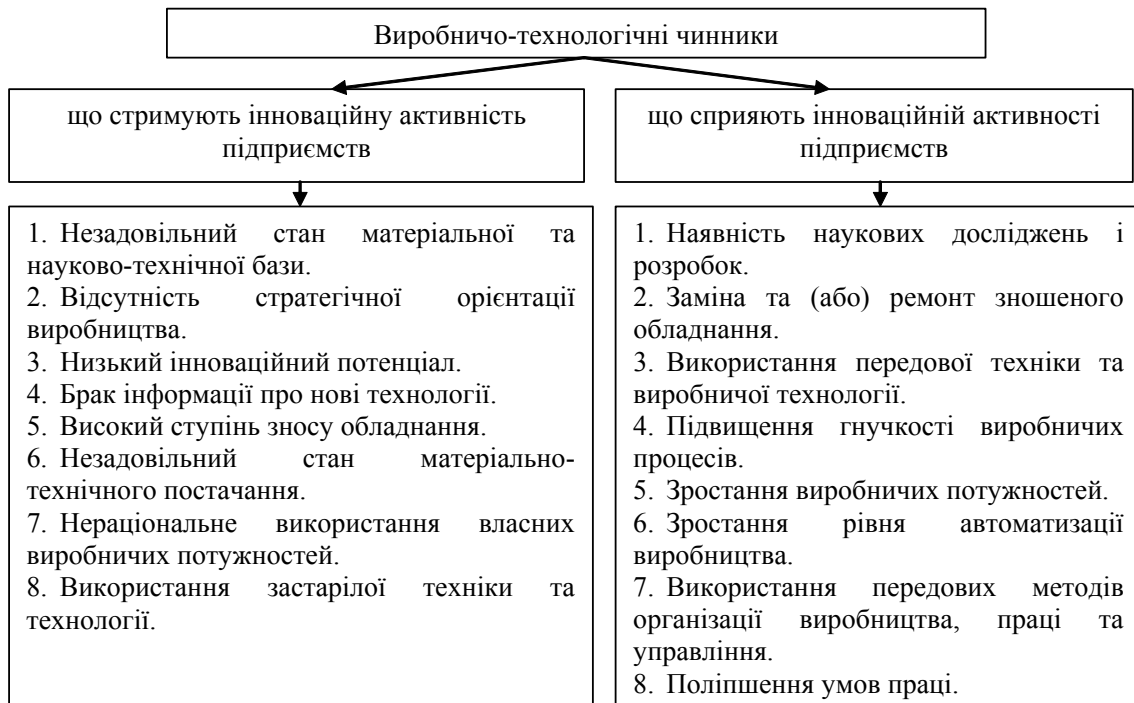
Виробничо-технологічні чинники

що стримують інноваційну активність підприємств

що сприяють інноваційній активності підприємств

1. Незадовільний стан матеріальної та науково-технічної бази.
2. Відсутність стратегічної орієнтації виробництва.
3. Низький інноваційний потенціал.
4. Брак інформації про нові технології.
5. Високий ступінь зносу обладнання.
6. Незадовільний стан матеріально-технічного постачання.
7. Нераціональне використання власних виробничих потужностей.
8. Використання застарілої техніки та технології.

1. Наявність наукових досліджень і розробок.
2. Заміна та (або) ремонт зношеного обладнання.
3. Використання передової техніки та виробничої технології.
4. Підвищення гнучкості виробничих процесів.
5. Зростання виробничих потужностей.
6. Зростання рівня автоматизації виробництва.
7. Використання передових методів організації виробництва, праці та управління.
8. Поліпшення умов праці.